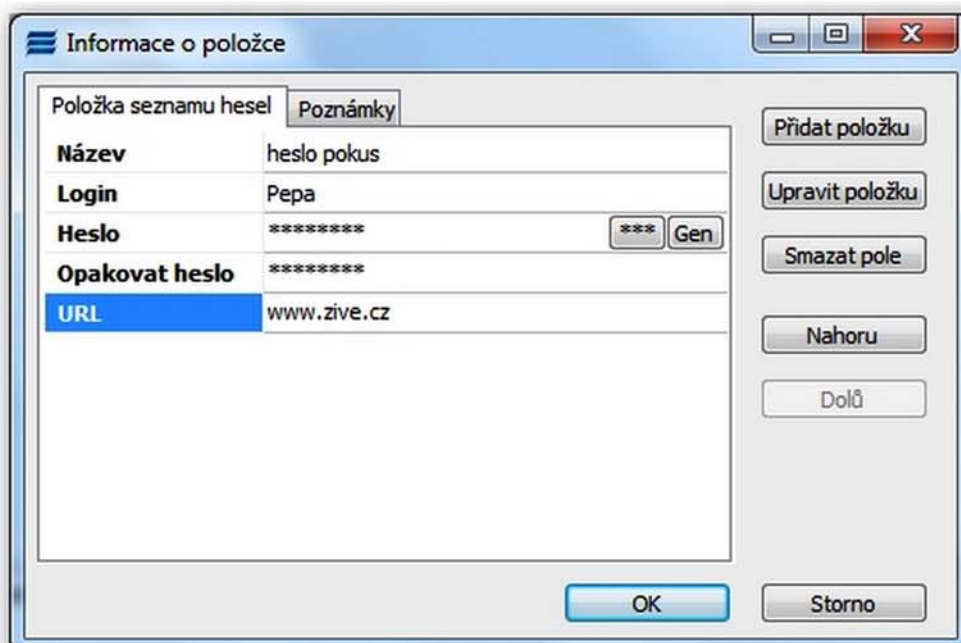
Informace o položce

Položka seznamu hesel | Poznámky

| Název | heslo pokus |
|---|---|
| Login | Pepa |
| Heslo | ******** *** Gen |
| Opakovat heslo | ******** |
| URL | www.zive.cz |

Přidat položku
Upravit položku
Smazat pole
Nahoru
Dolů

OK
Storno